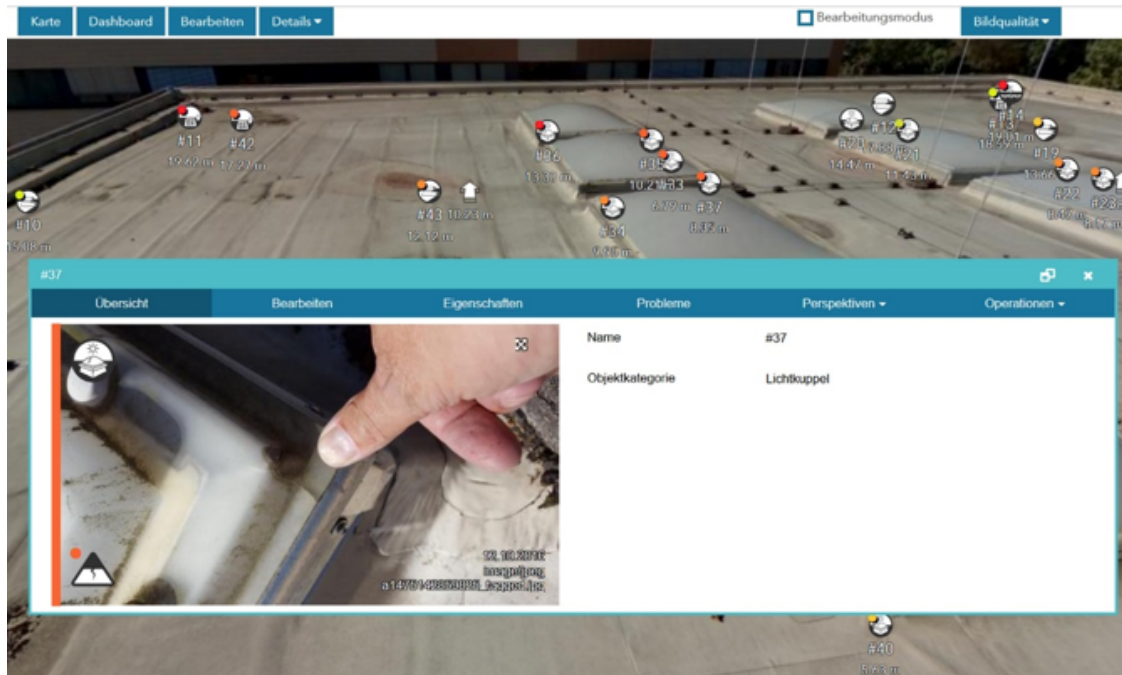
Karte Dashboard Bearbeiten Details ▾

Bearbeitungsmodus Bildqualität ▾

#11 19.62 m
#42 17.27 m
#10 15.88 m
#43 10.21 m
16.12 m
#36 13.38 m
#35 10.2 m
#33 7.79 m
#37 8.32 m
#34 9.75 m
#20 14.47 m
#12 9.83 m
#21 11.43 m
#14 19.01 m
#13 16.59 m
#19 13.66
#22 10.45 m
#23 8.17 m

#37

Übersicht Bearbeiten Eigenschaften Probleme Perspektiven ▾ Operationen ▾

Name #37

Objektkategorie Lichtkuppel

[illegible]
image/jpeg
a1476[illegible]_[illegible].jpg

#40
5.73 m